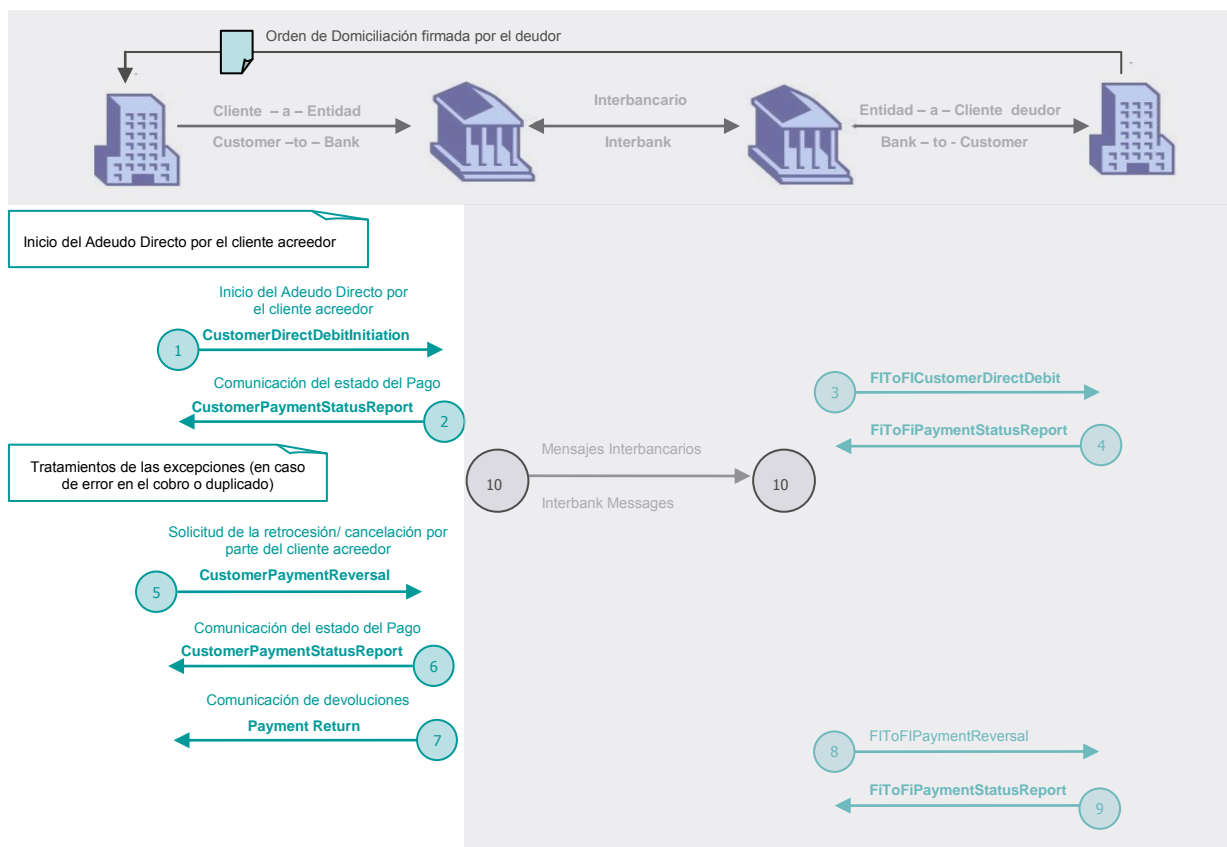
Orden de Domiciliación firmada por el deudor

Cliente – a – Entidad
Customer –to – Bank

Interbancario
Interbank

Entidad – a – Cliente deudor
Bank – to - Customer

Inicio del Adeudo Directo por el cliente acreedor

Inicio del Adeudo Directo por el cliente acreedor
1 CustomerDirectDebitInitiation

Comunicación del estado del Pago
CustomerPaymentStatusReport 2

3 FIToFICustomerDirectDebit

FiToFiPaymentStatusReport 4

Tratamientos de las excepciones (en caso de error en el cobro o duplicado)

10 Mensajes Interbancarios
Interbank Messages 10

Solicitud de la retrocesión/ cancelación por parte del cliente acreedor
5 CustomerPaymentReversal

Comunicación del estado del Pago
CustomerPaymentStatusReport 6

Comunicación de devoluciones
Payment Return 7

8 FIToFIPaymentReversal

FiToFiPaymentStatusReport 9